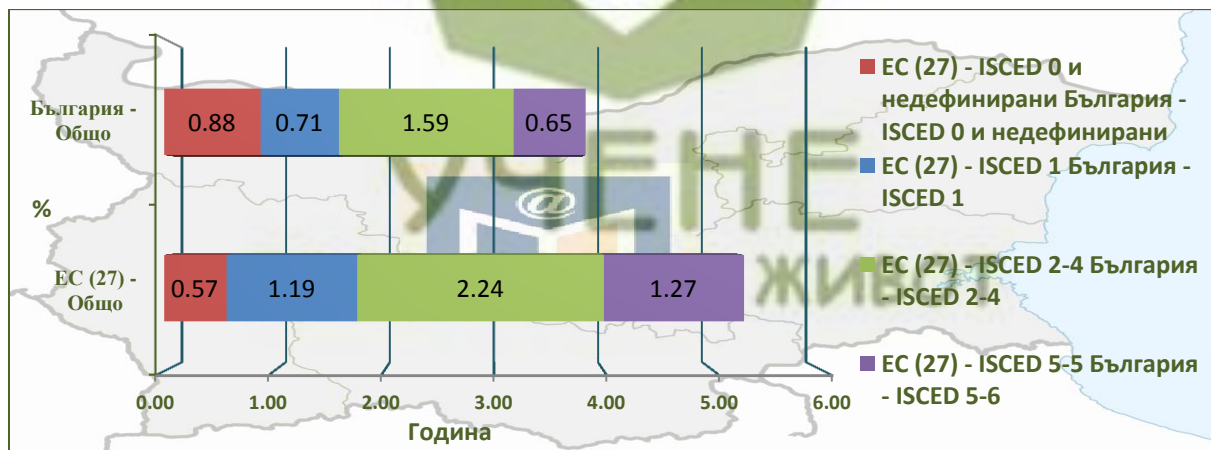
България - Общо

ЕС (27) - Общо

%

0.88 0.71 1.59 0.65

0.57 1.19 2.24 1.27

0.00 1.00 2.00 3.00 4.00 5.00 6.00

Година

ЕС (27) - ISCED 0 и недефинирани България - ISCED 0 и недефинирани

ЕС (27) - ISCED 1 България - ISCED 1

ЕС (27) - ISCED 2-4 България - ISCED 2-4

ЕС (27) - ISCED 5-5 България - ISCED 5-6

УЧЕНЕ @ ЖИВОТ